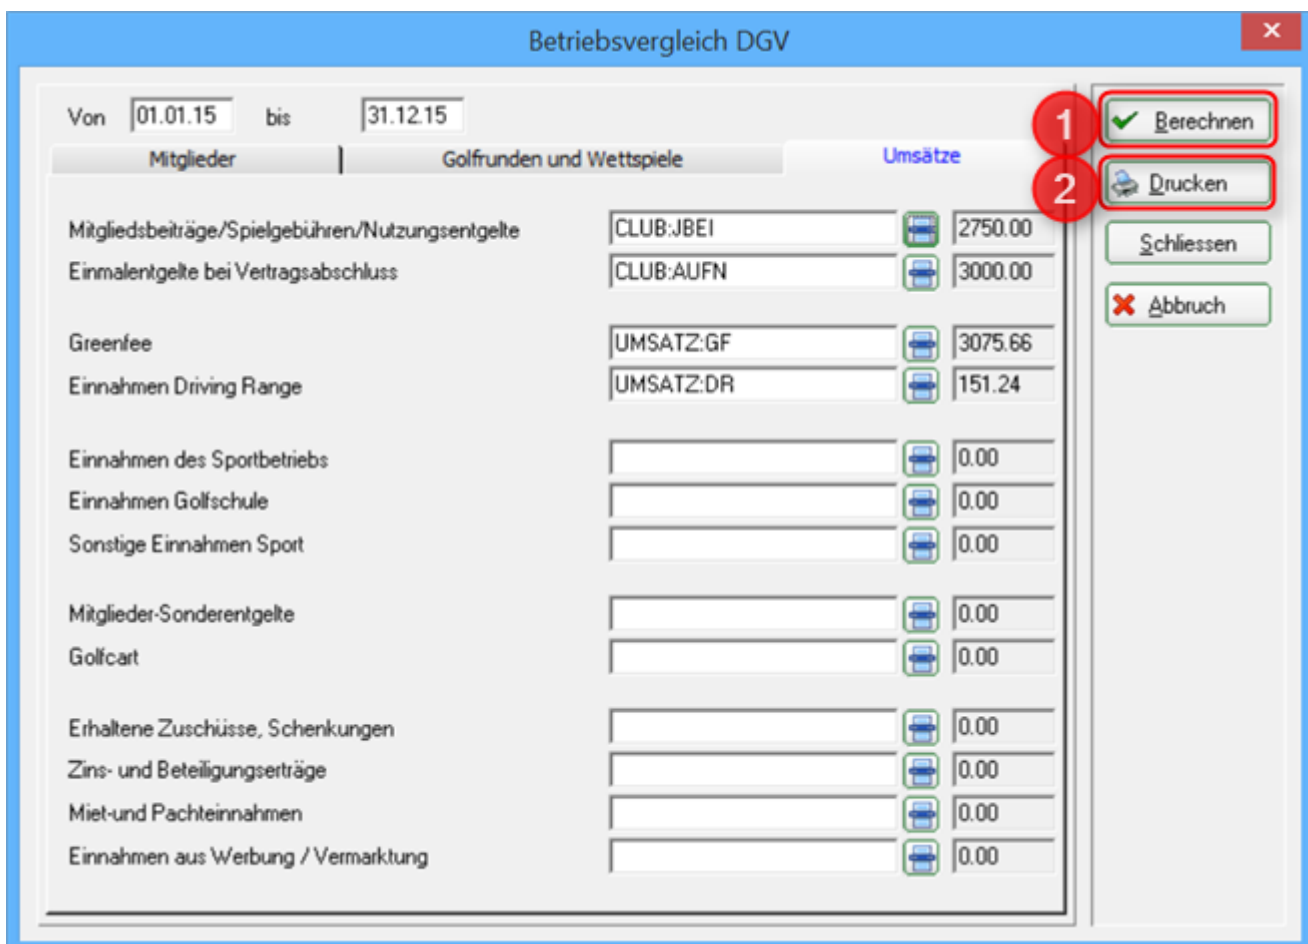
Betriebsvergleich DGV

×

Von 01.01.15 bis 31.12.15

Mitglieder | Golfrunden und Wettspiele | Umsätze

Mitgliedsbeiträge/Spielgebühren/Nutzungsentgelte CLUB:JBEI 2750.00
Einmalentgelte bei Vertragsabschluss CLUB:AUFN 3000.00

Greenfee UMSATZ:GF 3075.66
Einnahmen Driving Range UMSATZ:DR 151.24

Einnahmen des Sportbetriebs 0.00
Einnahmen Golfschule 0.00
Sonstige Einnahmen Sport 0.00

Mitglieder-Sonderentgelte 0.00
Golfcart 0.00

Erhaltene Zuschüsse, Schenkungen 0.00
Zins- und Beteiligungserträge 0.00
Miet-und Pachteinnahmen 0.00
Einnahmen aus Werbung / Vermarktung 0.00

1 Berechnen
2 Drucken
Schliessen
Abbruch